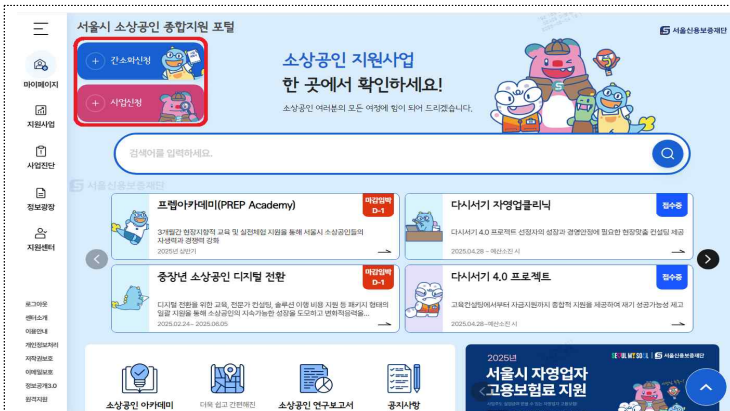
서울시 소상공인 종합지원 포털

서울신용보증재단

마이페이지

지원사업

사업진단

정보광장

지원센터

로그아웃
센터소개
이용안내
개인정보처리
저작권보호
이메일보호
정보공개3.0
원격지원

간소화신청

사업신청

소상공인 지원사업
한 곳에서 확인하세요!

소상공인 여러분의 모든 여정에 힘이 되어 드리겠습니다.

검색어를 입력하세요.

서울신용보증재단

프렙아카데미(PREP Academy)
마감임박 D-1
3개월간 현장지향적 교육 및 실전체험 지원을 통해 서울시 소상공인들의 자생력과 경쟁력 강화
2025년 상반기

다시서기 자영업클리닉
접수중
다시서기 4.0 프로젝트 선정자의 성장과 경영안정에 필요한 현장맞춤 컨설팅 제공
2025.04.28 ~ 예산소진 시

중장년 소상공인 디지털 전환
마감임박 D-1
디지털 전환을 위한 교육, 전문가 컨설팅, 솔루션 이행 비용 지원 등 패키지 형태의 일괄 지원을 통해 소상공인의 지속가능한 성장을 도모하고 변화적응력을...
2025.02.24 ~ 2025.06.05

다시서기 4.0 프로젝트
접수중
고육컨설팅에서부터 자금지원까지 종합적 지원을 제공하여 재기 성공가능성 제고
2025.04.28 ~ 예산소진 시

소상공인 아카데미

더욱 쉽고 간편해진

소상공인 연구보고서

공지사항

2025년
서울시 자영업자
고용보험료 지원

SEOUL MY SOUL 서울신용보증재단